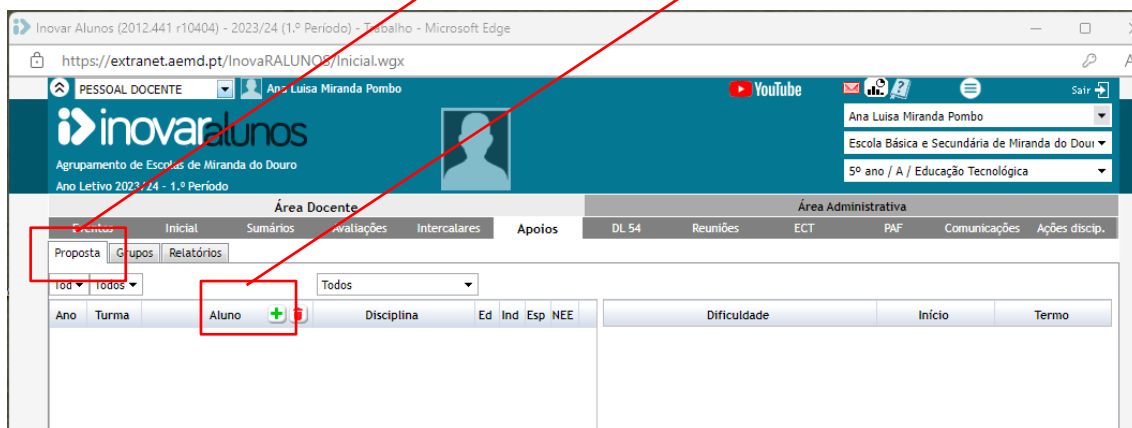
Inovar Alunos (2012.441 r10404) - 2023/24 (1.º Período) - Trabalho - Microsoft Edge

https://extranet.aemd.pt/InovaRALUNOS/Inicial.wgx

PESSOAL DOCENTE
Ana Luisa Miranda Pombo
YouTube
Sair

inovaralunos
Agrupamento de Escolas de Miranda do Douro
Ano Letivo 2023/24 - 1.º Período

Ana Luisa Miranda Pombo
Escola Básica e Secundária de Miranda do Dour
5º ano / A / Educação Tecnológica

Área Docente
Área Administrativa

Eventos | Inicial | Sumários | Avaliações | Intercalares | Apoios | DL 54 | Reuniões | ECT | PAF | Comunicações | Ações discip.

Proposta | Grupos | Relatórios

Tod | Todos | Todos

| Ano | Turma | Aluno | Disciplina | Ed | Ind | Esp | NEE |
|---|---|---|---|---|---|---|---|

| Dificuldade | Início | Termo |
|---|---|---|